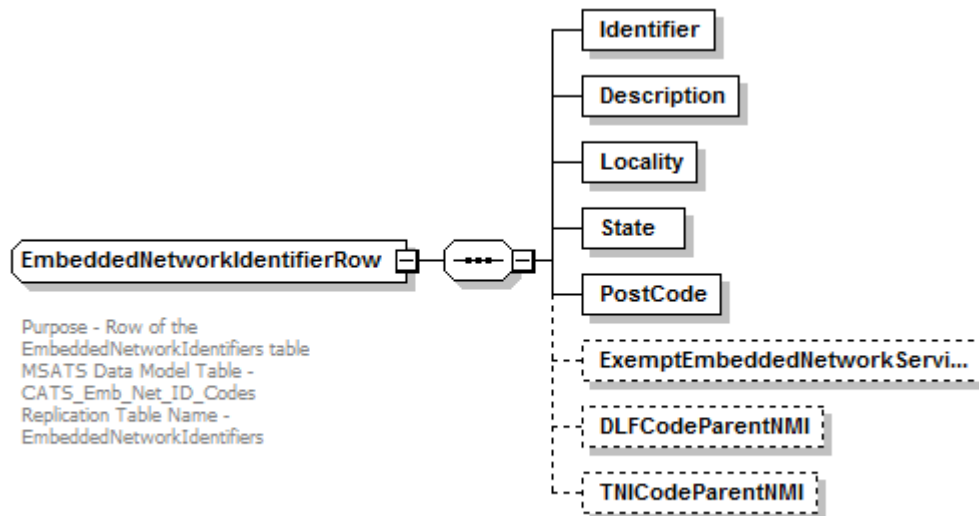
EmbeddedNetworkIdentifierRow

Purpose - Row of the EmbeddedNetworkIdentifiers table
MSATS Data Model Table - CATS_Emb_Net_ID_Codes
Replication Table Name - EmbeddedNetworkIdentifiers

Identifier

Description

Locality

State

PostCode

ExemptEmbeddedNetworkServi...

DLFCodeParentNMI

TNICodeParentNMI